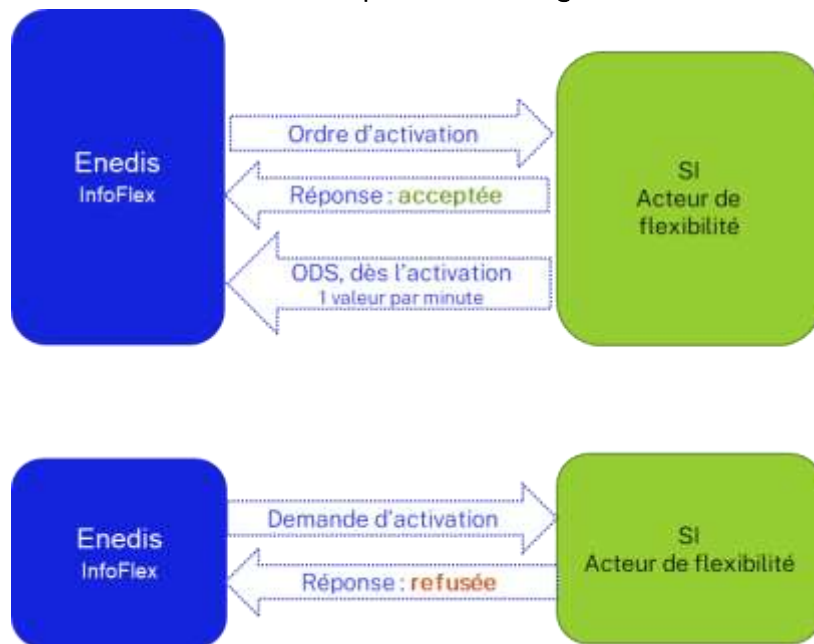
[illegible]

Enedis
InfoFlex

Ordre d'activation

Réponse : acceptée

ODS, dès l'activation
1 valeur par minute

SI
Acteur de flexibilité

Enedis
InfoFlex

Demande d'activation

Réponse : refusée

SI
Acteur de flexibilité